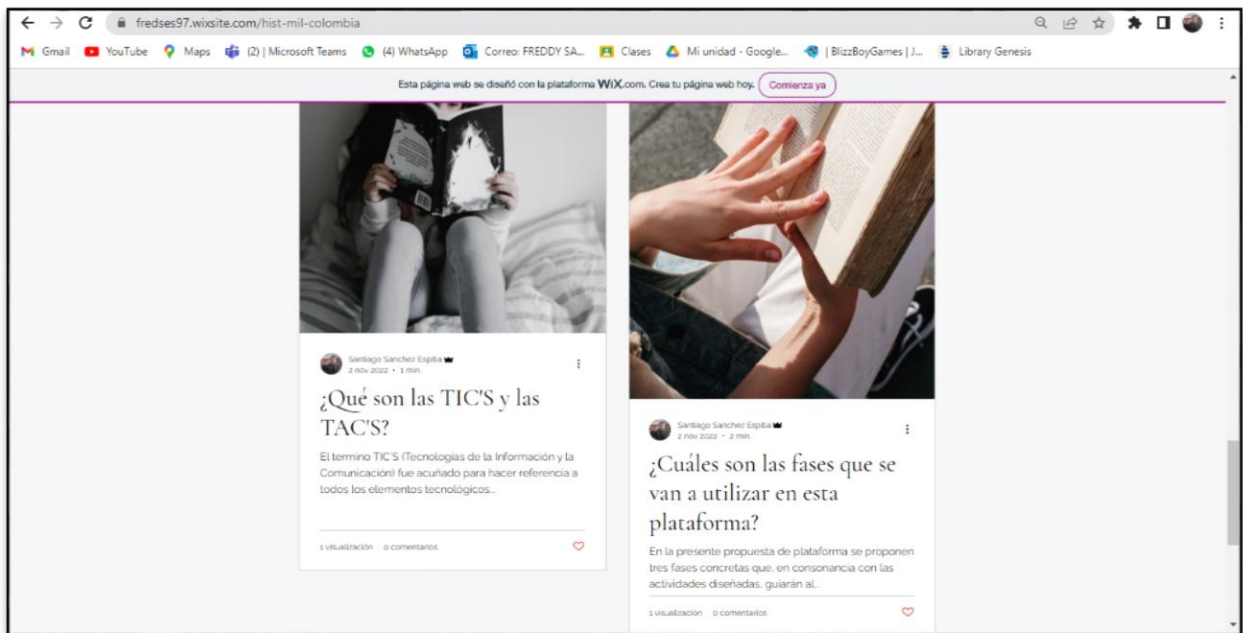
fredses97.wixsite.com/hist-mil-colombia

Gmail YouTube Maps (2) | Microsoft Teams (4) WhatsApp Correo: FREDDY SA... Clases Mi unidad - Google... | BlizzBoyGames | J... Library Genesis

Esta página web se diseñó con la plataforma WiX.com. Crea tu página web hoy. Comienza ya

Santiago Sanchez Espitia
2 nov 2022 · 1 min.

¿Qué son las TIC'S y las TAC'S?

El termino TIC'S (Tecnologías de la Información y la Comunicación) fue acuñado para hacer referencia a todos los elementos tecnológicos...

1 visualización 0 comentarios

Santiago Sanchez Espitia
2 nov 2022 · 2 min.

¿Cuáles son las fases que se van a utilizar en esta plataforma?

En la presente propuesta de plataforma se proponen tres fases concretas que, en consonancia con las actividades diseñadas, guiarán al...

1 visualización 0 comentarios